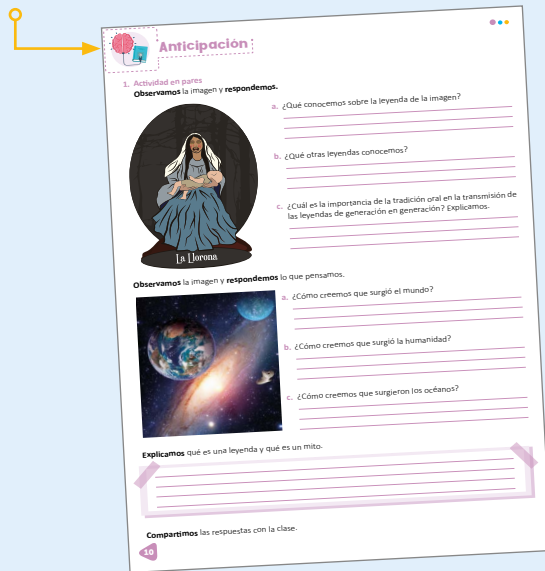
Anticipación

1. Actividad en pares

Observamos la imagen y respondemos.

a. ¿Qué conocemos sobre la leyenda de la imagen?

b. ¿Qué otras leyendas conocemos?

c. ¿Cuál es la importancia de la tradición oral en la transmisión de las leyendas de generación en generación? Explicamos.

La Llorona

Observamos la imagen y respondemos lo que pensamos.

a. ¿Cómo creemos que surgió el mundo?

b. ¿Cómo creemos que surgió la humanidad?

c. ¿Cómo creemos que surgieron los océanos?

Explicamos qué es una leyenda y qué es un mito.

Compartimos las respuestas con la clase.

10